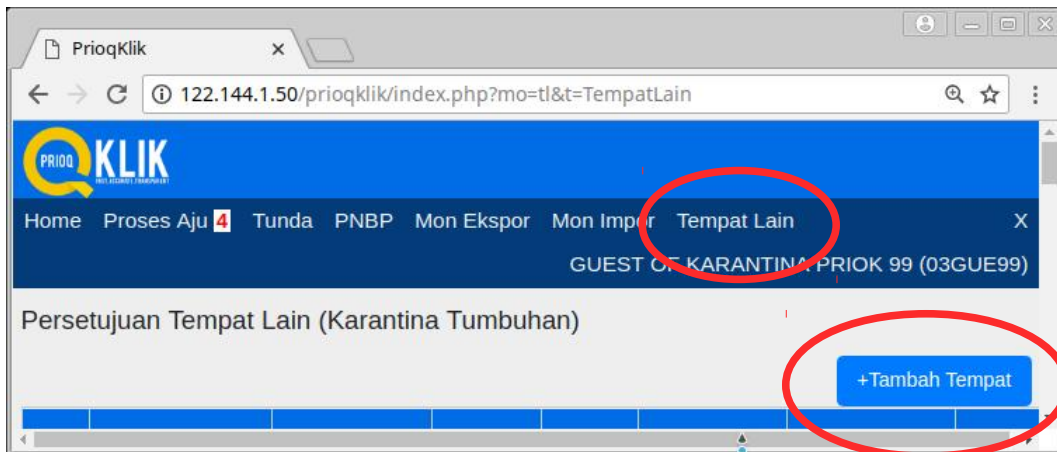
PrioqKlik

122.144.1.50/prioqklik/index.php?mo=tl&t=TempatLain

PRIOQ KLIK

Home Proses Aju 4 Tunda PNBP Mon Ekspor Mon Impor Tempat Lain X

GUEST OF KARANTINA PRIOK 99 (03GUE99)

Persetujuan Tempat Lain (Karantina Tumbuhan)

+Tambah Tempat